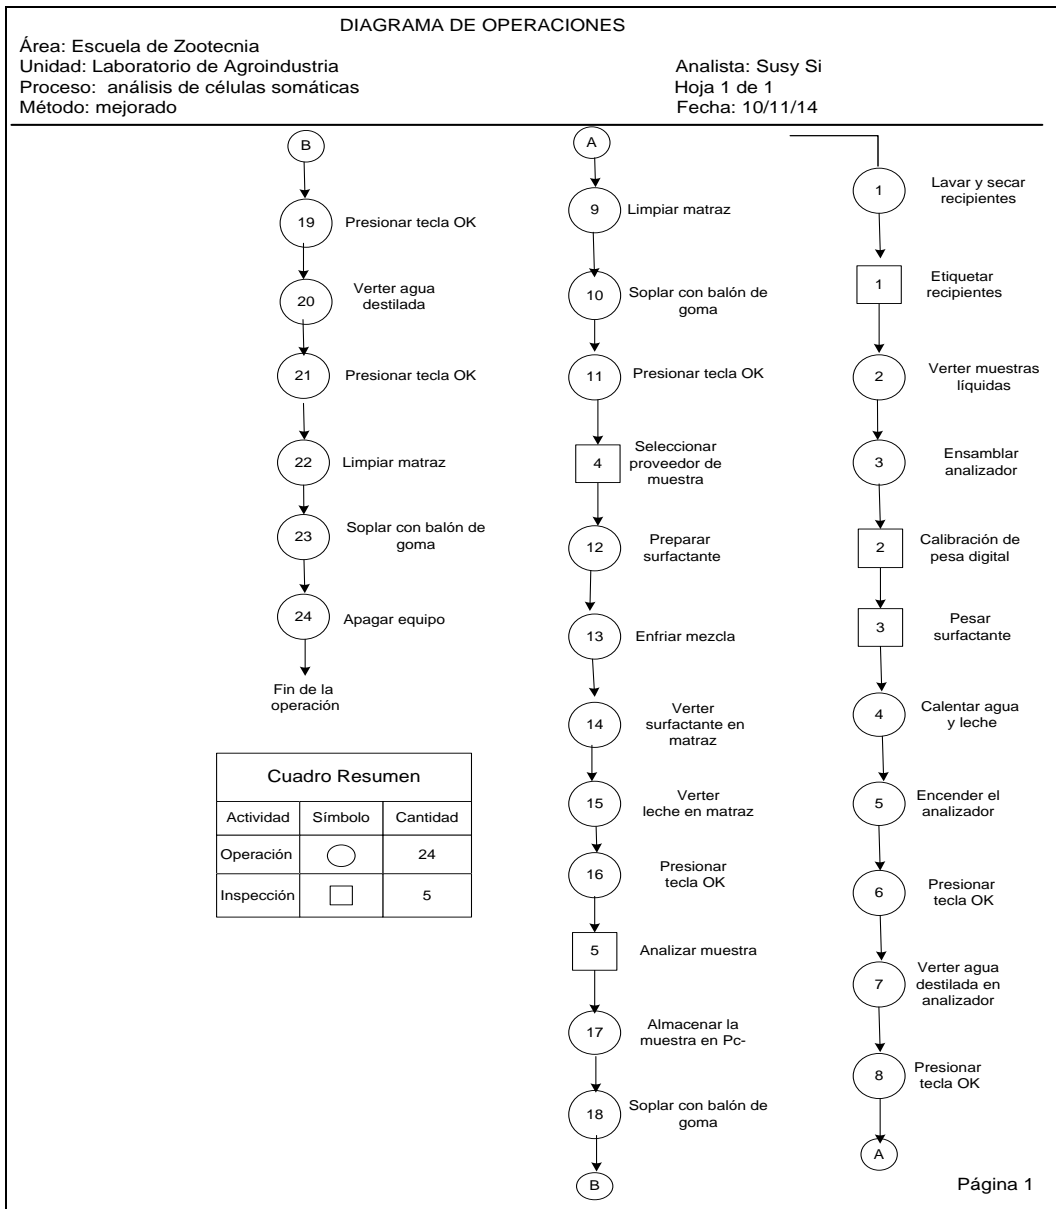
DIAGRAMA DE OPERACIONES
Área: Escuela de Zootecnia
Unidad: Laboratorio de Agroindustria
Proceso: análisis de células somáticas
Método: mejorado

Analista: Susy Si
Hoja 1 de 1
Fecha: 10/11/14

B
19 Presionar tecla OK
20 Verter agua destilada
21 Presionar tecla OK
22 Limpiar matraz
23 Soplar con balón de goma
24 Apagar equipo
Fin de la operación

| Cuadro Resumen | | |
|---|---|---|
| Actividad | Símbolo | Cantidad |
| Operación | | 24 |
| Inspección | | 5 |

A
9 Limpiar matraz
10 Soplar con balón de goma
11 Presionar tecla OK
4 Seleccionar proveedor de muestra
12 Preparar surfactante
13 Enfriar mezcla
14 Verter surfactante en matraz
15 Verter leche en matraz
16 Presionar tecla OK
5 Analizar muestra
17 Almacenar la muestra en Pc-
18 Soplar con balón de goma
B

1 Lavar y secar recipientes
1 Etiquetar recipientes
2 Verter muestras líquidas
3 Ensamblar analizador
2 Calibración de pesa digital
3 Pesar surfactante
4 Calentar agua y leche
5 Encender el analizador
6 Presionar tecla OK
7 Verter agua destilada en analizador
8 Presionar tecla OK
A

Página 1